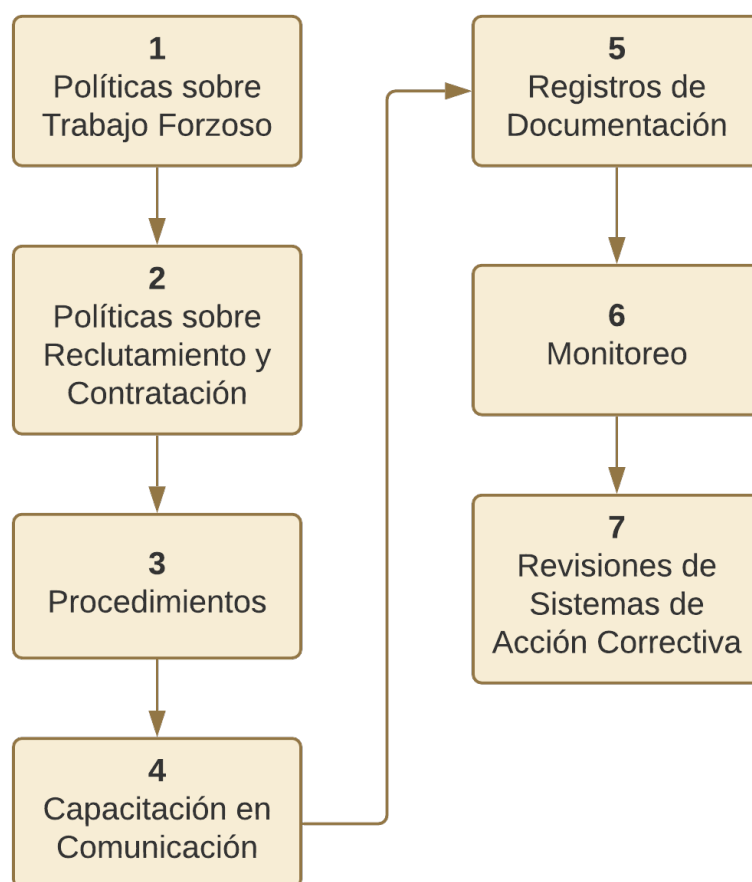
1
Políticas sobre Trabajo Forzoso

2
Políticas sobre Reclutamiento y Contratación

3
Procedimientos

4
Capacitación en Comunicación

5
Registros de Documentación

6
Monitoreo

7
Revisiones de Sistemas de Acción Correctiva